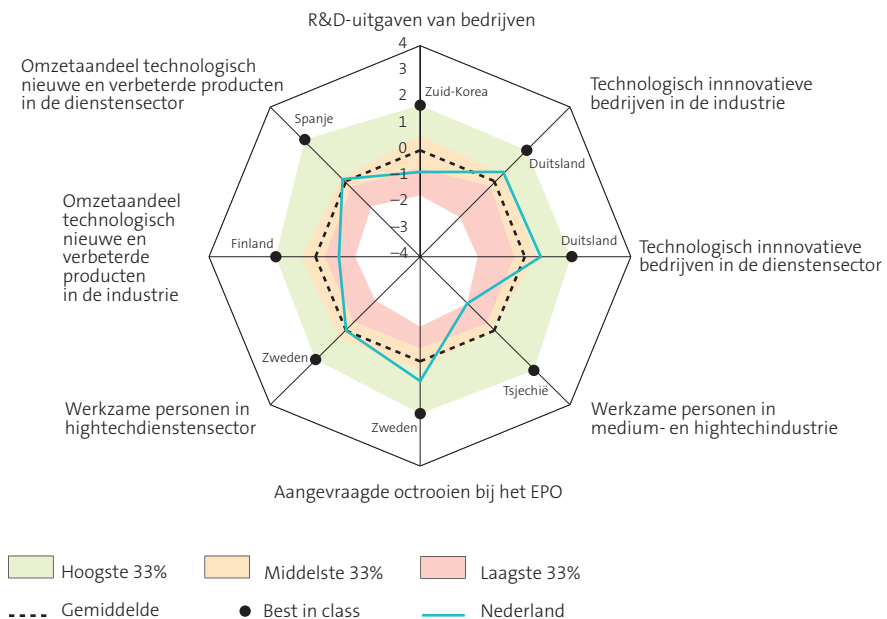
R&D-uitgaven van bedrijven

4
3
2
1
0
−1
−2
−3
−4

Zuid-Korea

Technologisch innnovatieve bedrijven in de industrie

Duitsland

Technologisch innnovatieve bedrijven in de dienstensector

Duitsland

Werkzame personen in medium- en hightechindustrie

Tsjechië

Aangevraagde octrooien bij het EPO

Zweden

Werkzame personen in hightechdienstensector

Zweden

Omzetaandeel technologisch nieuwe en verbeterde producten in de industrie

Finland

Omzetaandeel technologisch nieuwe en verbeterde producten in de dienstensector

Spanje

Hoogste 33%
Middelste 33%
Laagste 33%
Gemiddelde
Best in class
Nederland